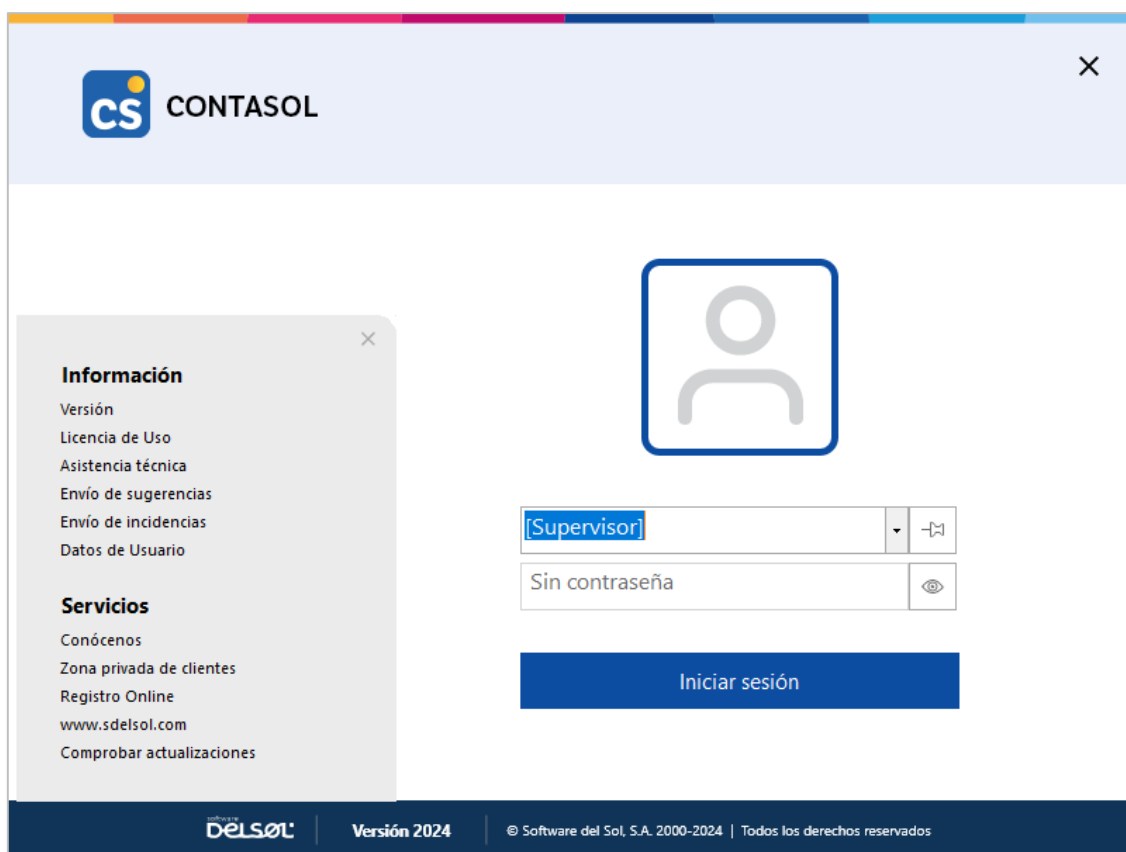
CS CONTASOL

Información
Versión
Licencia de Uso
Asistencia técnica
Envío de sugerencias
Envío de incidencias
Datos de Usuario

Servicios
Conócenos
Zona privada de clientes
Registro Online
www.sdelsol.com
Comprobar actualizaciones

[Supervisor]
Sin contraseña
Iniciar sesión

Software DELSOL Versión 2024 © Software del Sol, S.A. 2000-2024 | Todos los derechos reservados